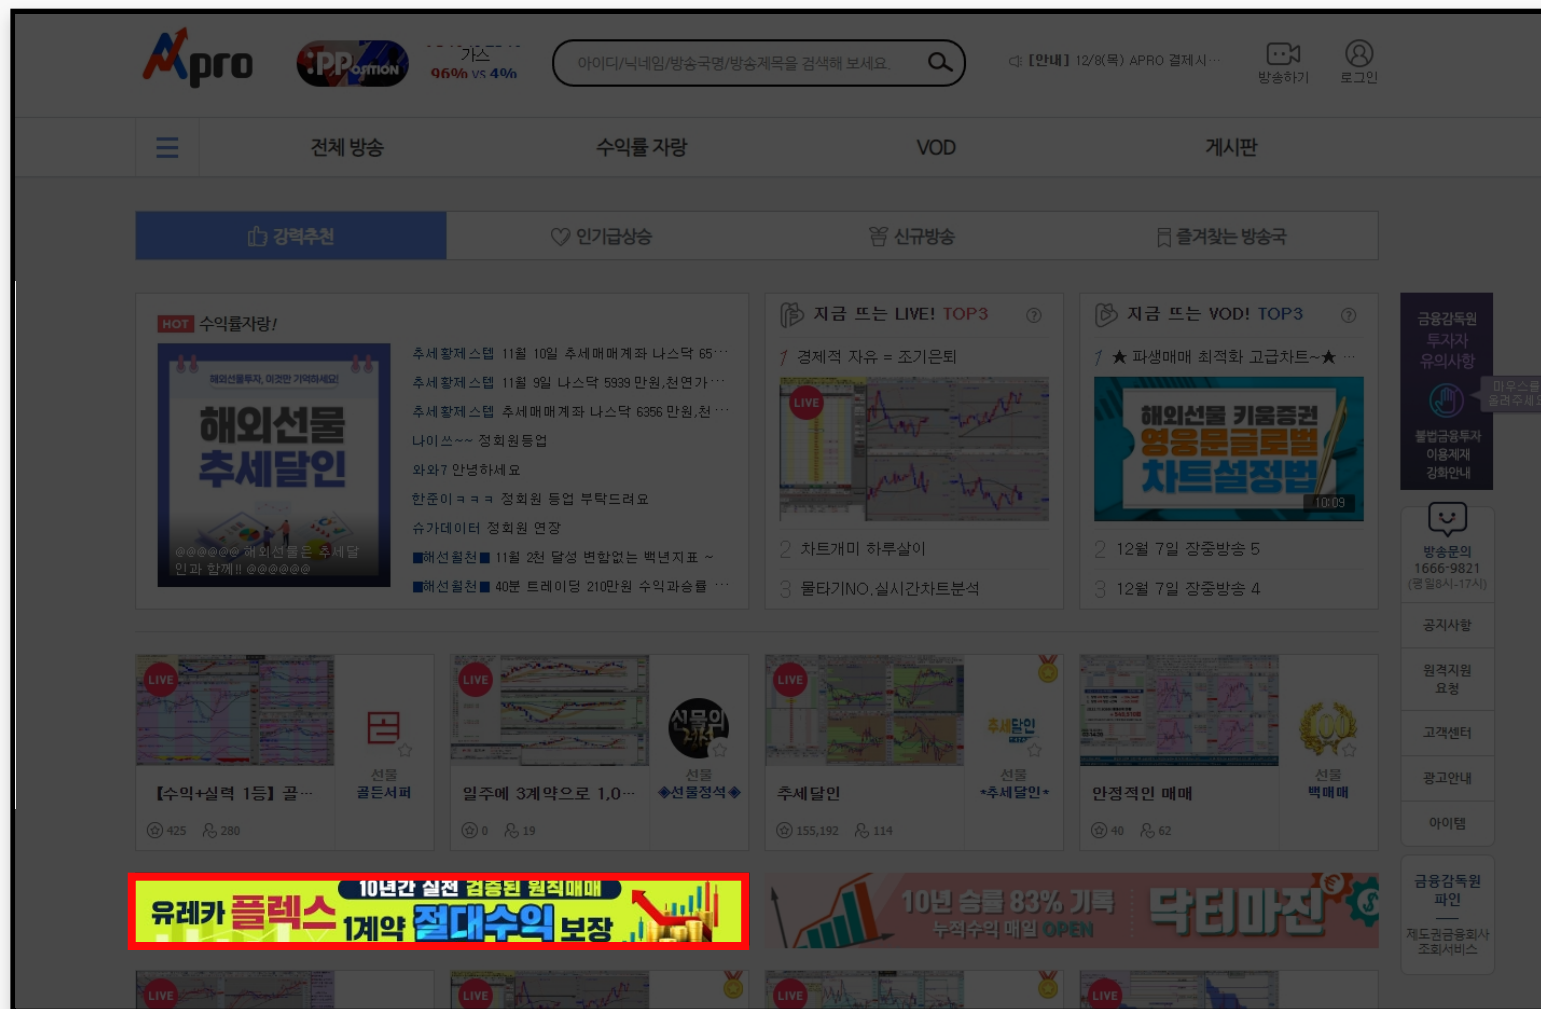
Apro

PPosition

가스
96% vs 4%

아이디/닉네임/방송국명/방송제목을 검색해 보세요.

[안내] 12/8(목) APRO 결제시···

방송하기

로그인

전체 방송

수익률 자랑

VOD

게시판

강력추천

인기급상승

신규방송

즐겨찾는 방송국

HOT 수익률자랑!

해외선물투자, 이것만 기억하세요!

해외선물 추세달인

@@@@@@ 해외선물은 추세달인과 함께!! @@@@@@

추세황제스텝 11월 10일 추세매매계좌 나스닥 65···

추세황제스텝 11월 9일 나스닥 5939만원,천연가···

추세황제스텝 추세매매계좌 나스닥 6356만원,천···

나이쓰~~ 정회원등업

와와7 안녕하세요

한준이ㅋㅋㅋ 정회원 등업 부탁드려요

슈가데이터 정회원 연장

■해선힐천■ 11월 2천 달성 변함없는 백년지표 ~

■해선힐천■ 40분 트레이딩 210만원 수익과승률 ···

지금 뜨는 LIVE! TOP3

1 경제적 자유 = 조기은퇴

LIVE

2 차트개미 하루살이

3 물타기NO.실시간차트분석

지금 뜨는 VOD! TOP3

1 ★ 파생매매 최적화 고급차트~★ ···

해외선물 키움증권 영웅문글로벌 차트설정법

10:09

2 12월 7일 장중방송 5

3 12월 7일 장중방송 4

금융감독원 투자자 유의사항

미수스를 올려주세요

불법금융투자 이용제제 강화안내

방송문의
1666-9821
(평일8시-17시)

공지사항

원격지원 요청

고객센터

광고안내

아이템

LIVE

【수익+실력 1등】 골···

선물
골든서퍼

425 280

LIVE

일주에 3계약으로 1,0···

선물의 기술

선물
◆선물정석◆

0 19

LIVE

추세달인

추세달인

선물
•추세달인•

155,192 114

안정적인 매매

100

선물
백매매

40 62

유레카 플렉스 10년간 실전 검증된 원칙매매 1계약 절대수익 보장

10년 승률 83% 기록 누적수익 매일 OPEN 닥터마진

금융감독원 파인

제도권금융회사 조회서비스

LIVE

LIVE

LIVE

LIVE